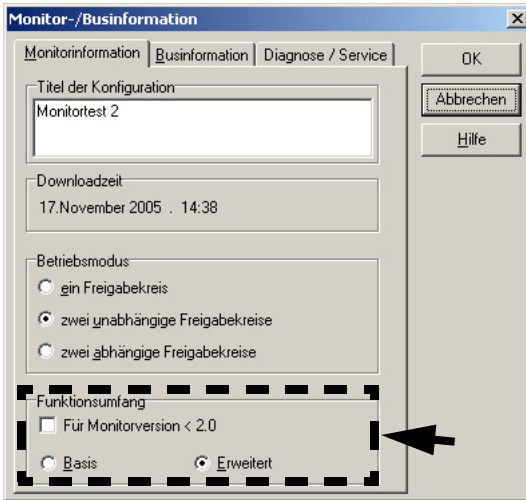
Monitor-/Businformation

Monitorinformation | Businformation | Diagnose / Service

OK

Abbrechen

Hilfe

Titel der Konfiguration

Monitortest 2

Downloadzeit

17.November 2005 . 14:38

Betriebsmodus

ein Freigabekreis

zwei unabhängige Freigabekreise

zwei abhängige Freigabekreise

Funktionsumfang

Für Monitorversion < 2.0

Basis

Erweitert